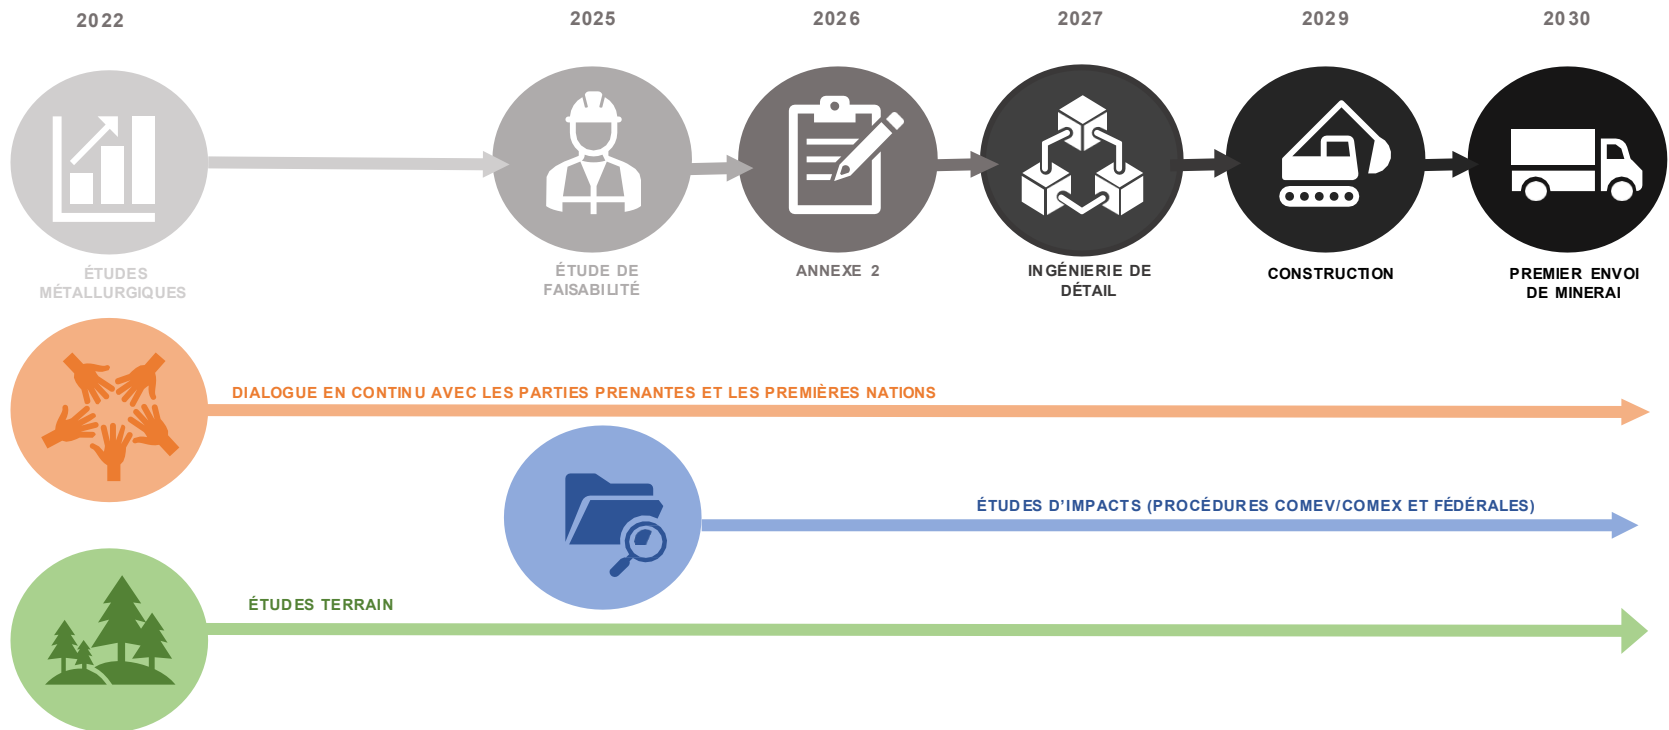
2022

2025

2026

2027

2029

2030

ÉTUDES MÉTALLURGIQUES

ÉTUDE DE FAISABILITÉ

ANNEXE 2

INGÉNIERIE DE DÉTAIL

CONSTRUCTION

PREMIER ENVOI DE MINERAI

DIALOGUE EN CONTINU AVEC LES PARTIES PRENANTES ET LES PREMIÈRES NATIONS

ÉTUDES D'IMPACTS (PROCÉDURES COMEV/COMEX ET FÉDÉRALES)

ÉTUDES TERRAIN